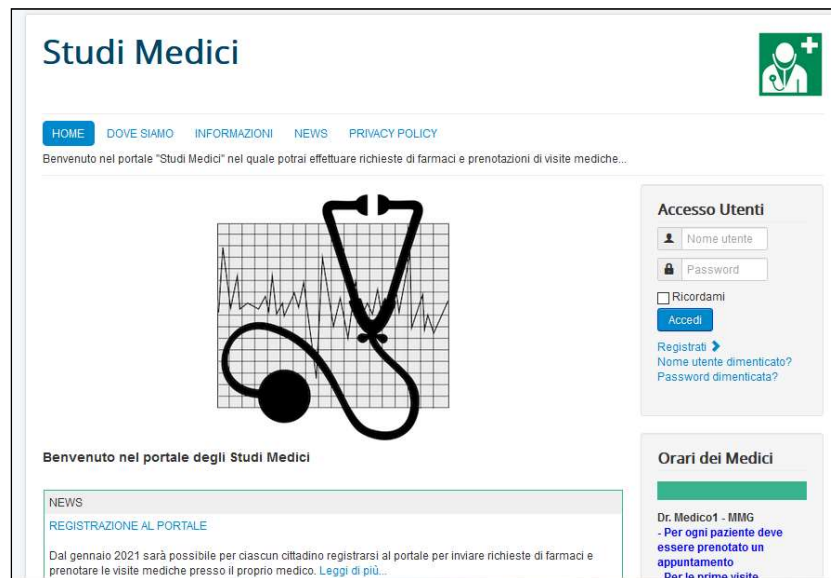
Studi Medici

HOME DOVE SIAMO INFORMAZIONI NEWS PRIVACY POLICY

Benvenuto nel portale "Studi Medici" nel quale potrai effettuare richieste di farmaci e prenotazioni di visite mediche...

Accesso Utenti

Nome utente

Password

Ricordami

Accedi

Registrati
Nome utente dimenticato?
Password dimenticata?

Benvenuto nel portale degli Studi Medici

NEWS

REGISTRAZIONE AL PORTALE

Dal gennaio 2021 sarà possibile per ciascun cittadino registrarsi al portale per inviare richieste di farmaci e prenotare le visite mediche presso il proprio medico. Leggi di più...

Orari dei Medici

Dr. Medico1 - MMG
- Per ogni paziente deve essere prenotato un appuntamento
- Per le prime visite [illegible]